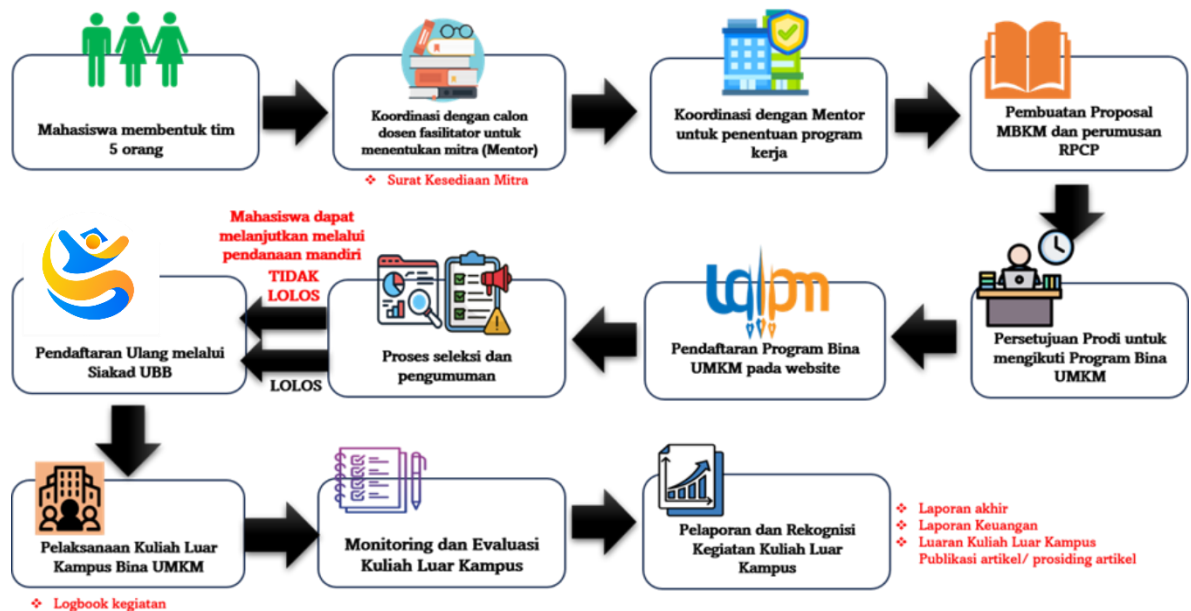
Mahasiswa membentuk tim 5 orang

Koordinasi dengan calon dosen fasilitator untuk menentukan mitra (Mentor)

❖ Surat Kesediaan Mitra

Koordinasi dengan Mentor untuk penentuan program kerja

Pembuatan Proposal MBKM dan perumusan RPCP

Persetujuan Prodi untuk mengikuti Program Bina UMKM

tqlpm

Pendaftaran Program Bina UMKM pada website

Proses seleksi dan pengumuman

Mahasiswa dapat melanjutkan melalui pendanaan mandiri

TIDAK LOLOS

LOLOS

Pendaftaran Ulang melalui Siakad UBB

Pelaksanaan Kuliah Luar Kampus Bina UMKM

❖ Logbook kegiatan

Monitoring dan Evaluasi Kuliah Luar Kampus

Pelaporan dan Rekognisi Kegiatan Kuliah Luar Kampus

❖ Laporan akhir
❖ Laporan Keuangan
❖ Luaran Kuliah Luar Kampus Publikasi artikel/ prosiding artikel